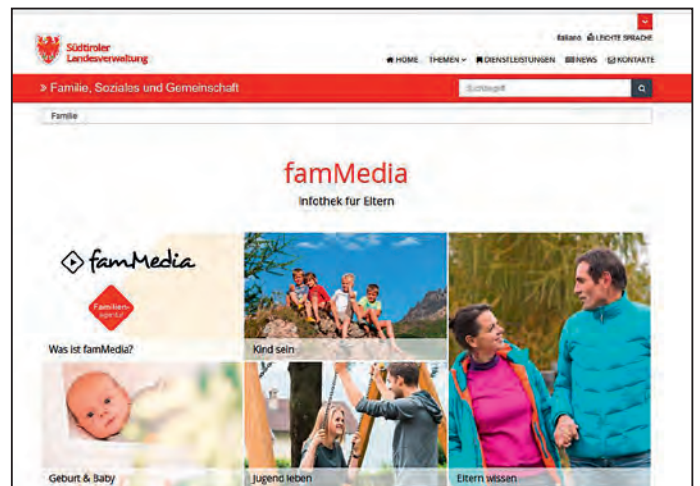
Südtiroler Landesverwaltung

italiano LEICHTE SPRACHE

HOME THEMEN DIENSTLEISTUNGEN NEWS KONTAKTE

» Familie, Soziales und Gemeinschaft

Suchbegriff

Familie

famMedia

Infothek für Eltern

famMedia

Familien-agentur

Was ist famMedia?

Kind sein

Geburt & Baby

Jugend leben

Eltern wissen